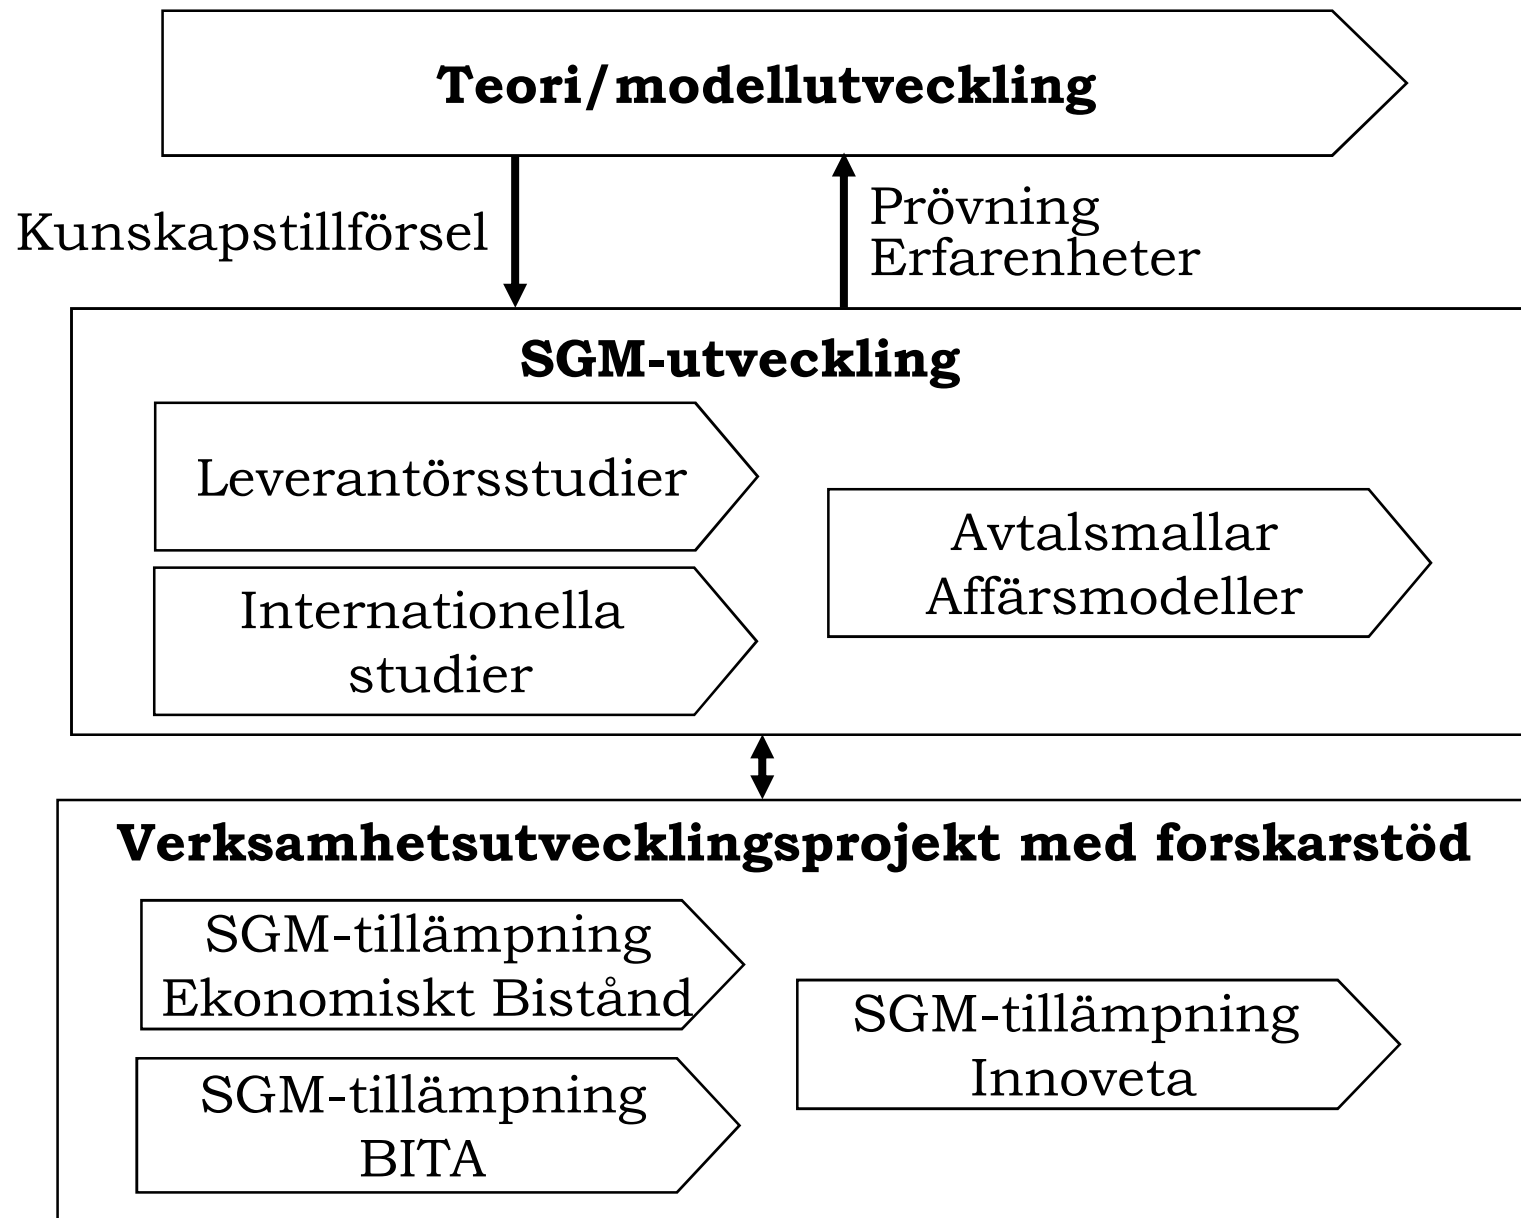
Teori/modellutveckling

Kunskapstillförsel

Prövning
Erfarenheter

SGM-utveckling

Leverantörsstudier

Internationella studier

Avtalsmallar
Affärsmodeller

Verksamhetsutvecklingsprojekt med forskarstöd

SGM-tillämpning
Ekonomiskt Bistånd

SGM-tillämpning
BITA

SGM-tillämpning
Innoveta